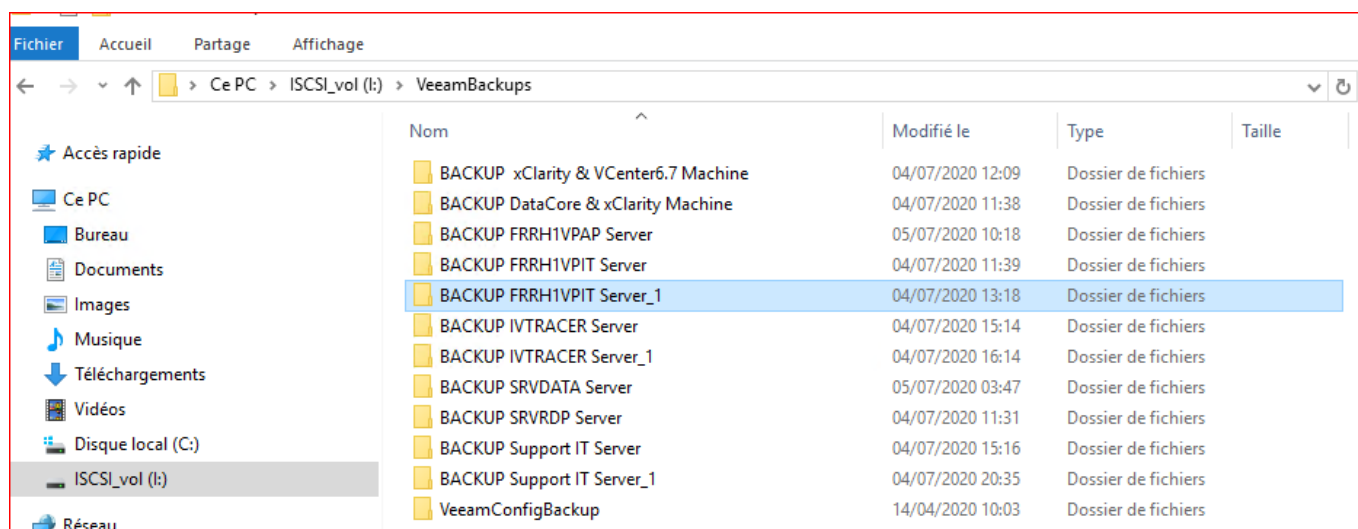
Fichier Accueil Partage Affichage

> Ce PC > ISCSI_vol (I:) > VeeamBackups

Accès rapide
Ce PC
Bureau
Documents
Images
Musique
Téléchargements
Vidéos
Disque local (C:)
ISCSI_vol (I:)
Réseau

| Nom | Modifié le | Type | Taille |
|---|---|---|---|
| BACKUP xClarity & VCenter6.7 Machine | 04/07/2020 12:09 | Dossier de fichiers | |
| BACKUP DataCore & xClarity Machine | 04/07/2020 11:38 | Dossier de fichiers | |
| BACKUP FRRH1VPAP Server | 05/07/2020 10:18 | Dossier de fichiers | |
| BACKUP FRRH1VPIT Server | 04/07/2020 11:39 | Dossier de fichiers | |
| BACKUP FRRH1VPIT Server_1 | 04/07/2020 13:18 | Dossier de fichiers | |
| BACKUP IVTRACER Server | 04/07/2020 15:14 | Dossier de fichiers | |
| BACKUP IVTRACER Server_1 | 04/07/2020 16:14 | Dossier de fichiers | |
| BACKUP SRVDATA Server | 05/07/2020 03:47 | Dossier de fichiers | |
| BACKUP SRVRDP Server | 04/07/2020 11:31 | Dossier de fichiers | |
| BACKUP Support IT Server | 04/07/2020 15:16 | Dossier de fichiers | |
| BACKUP Support IT Server_1 | 04/07/2020 20:35 | Dossier de fichiers | |
| VeeamConfigBackup | 14/04/2020 10:03 | Dossier de fichiers | |